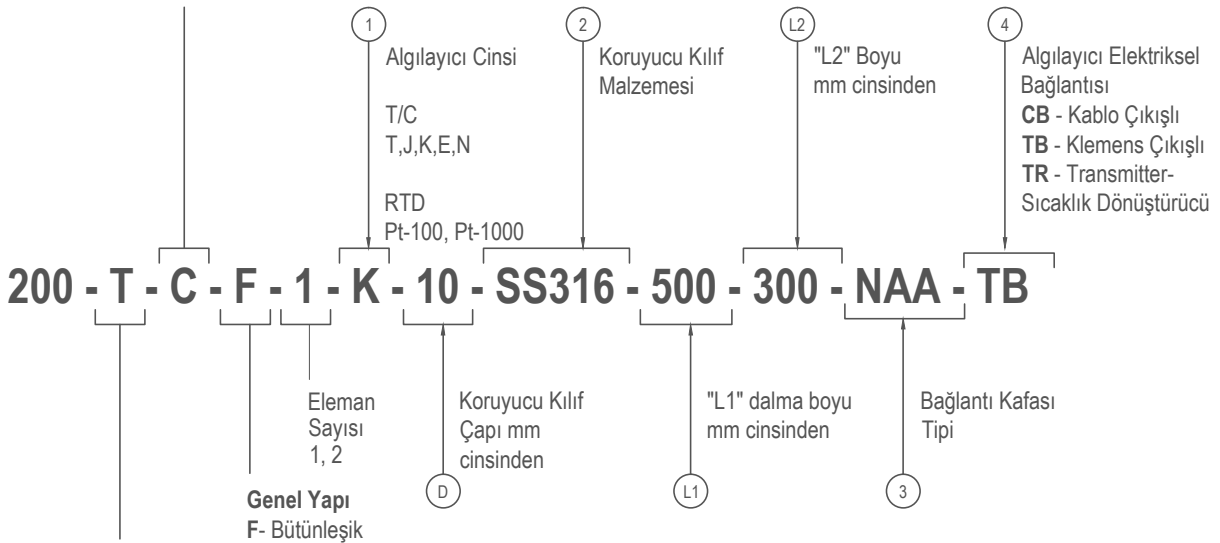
1
Algılayıcı Cinsi

T/C
T,J,K,E,N

RTD
Pt-100, Pt-1000

2
Koruyucu Kılıf Malzemesi

L2
"L2" Boyu mm cinsinden

4
Algılayıcı Elektriksel Bağlantısı
**CB** - Kablo Çıkışlı
**TB** - Klemens Çıkışlı
**TR** - Transmitter- Sıcaklık Dönüştürücü

200 - T - C - F - 1 - K - 10 - SS316 - 500 - 300 - NAA - TB

Eleman Sayısı
1, 2

Koruyucu Kılıf Çapı mm cinsinden
D

"L1" dalma boyu mm cinsinden
L1

Bağlantı Kafası Tipi
3

**Genel Yapı**
**F**- Bütünleşik